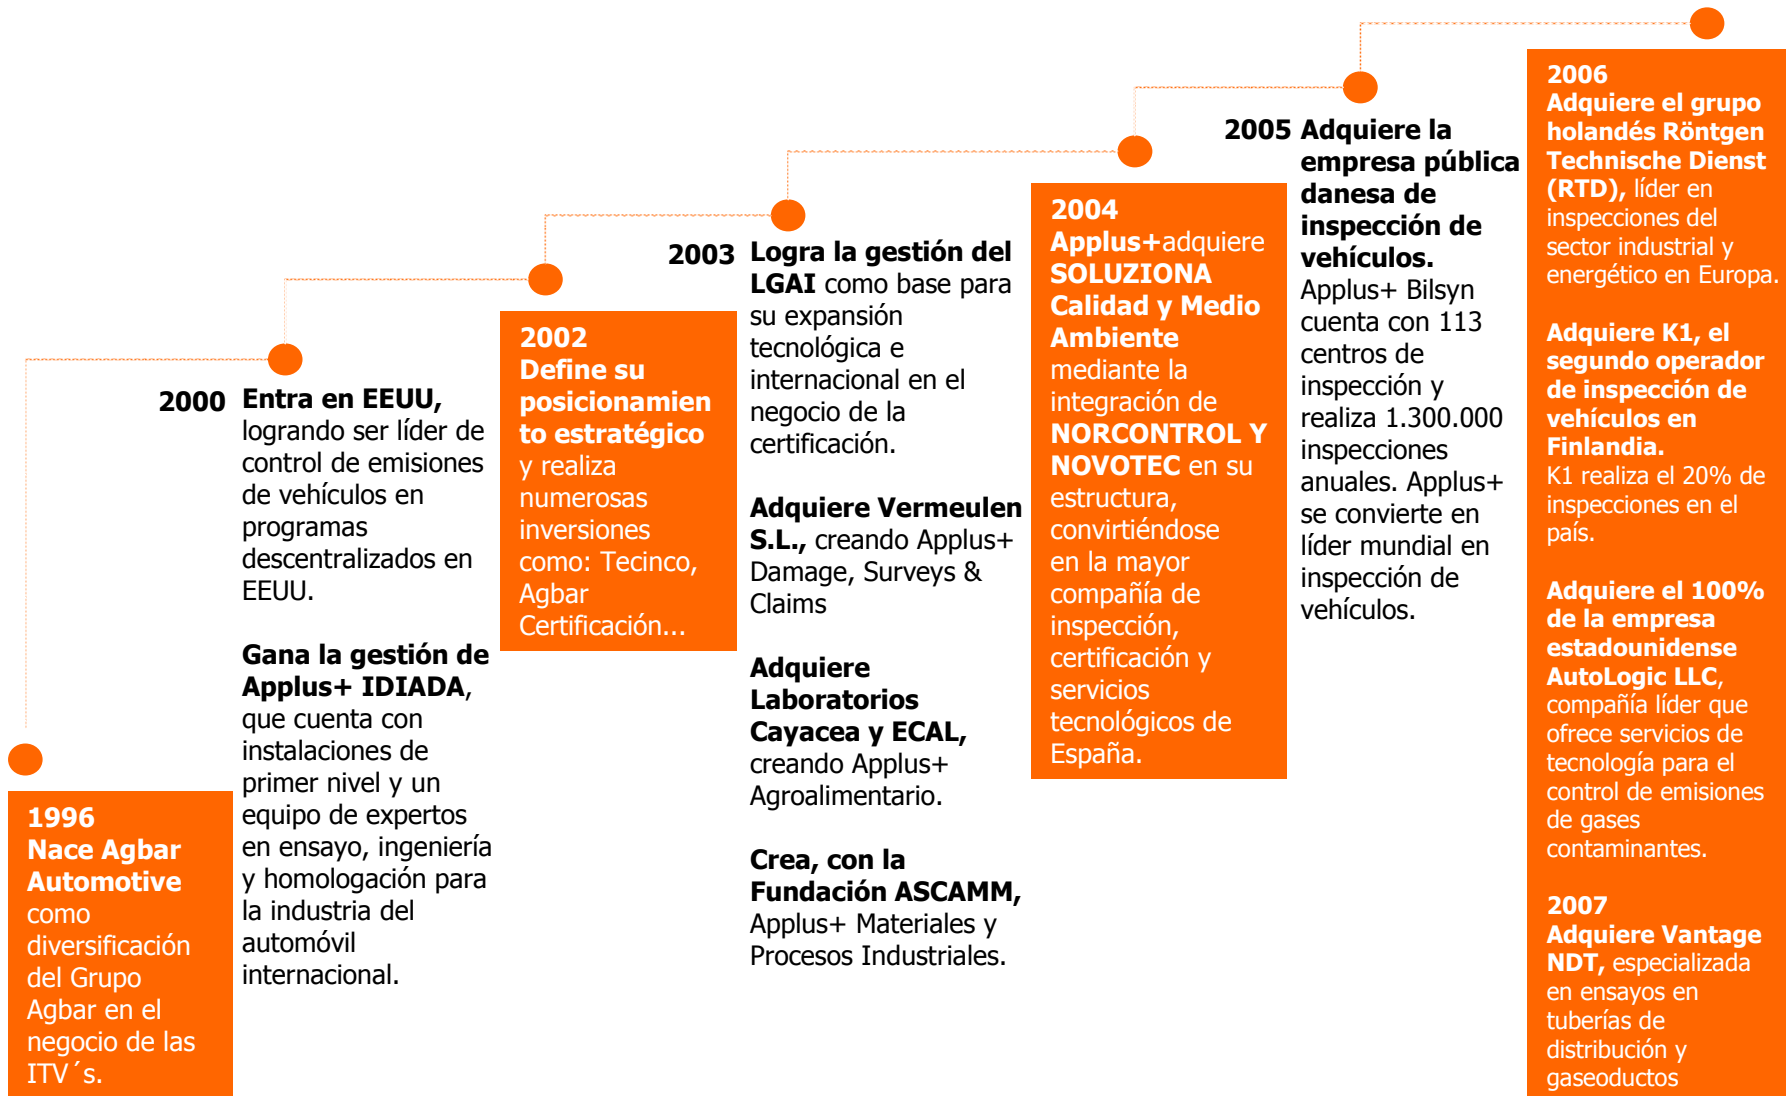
1996
Nace Agbar Automotive como diversificación del Grupo Agbar en el negocio de las ITV´s.

2000 Entra en EEUU, logrando ser líder de control de emisiones de vehículos en programas descentralizados en EEUU.

Gana la gestión de Applus+ IDIADA, que cuenta con instalaciones de primer nivel y un equipo de expertos en ensayo, ingeniería y homologación para la industria del automóvil internacional.

2002
Define su posicionamiento estratégico y realiza numerosas inversiones como: Tecinco, Agbar Certificación...

2003 Logra la gestión del LGAI como base para su expansión tecnológica e internacional en el negocio de la certificación.

Adquiere Vermeulen S.L., creando Applus+ Damage, Surveys & Claims

Adquiere Laboratorios Cayacea y ECAL, creando Applus+ Agroalimentario.

Crea, con la Fundación ASCAMM, Applus+ Materiales y Procesos Industriales.

2004
Applus+adquiere SOLUZIONA Calidad y Medio Ambiente mediante la integración de NORCONTROL Y NOVOTEC en su estructura, convirtiéndose en la mayor compañía de inspección, certificación y servicios tecnológicos de España.

2005 Adquiere la empresa pública danesa de inspección de vehículos. Applus+ Bilsyn cuenta con 113 centros de inspección y realiza 1.300.000 inspecciones anuales. Applus+ se convierte en líder mundial en inspección de vehículos.

2006
Adquiere el grupo holandés Röntgen Technische Dienst (RTD), líder en inspecciones del sector industrial y energético en Europa.

Adquiere K1, el segundo operador de inspección de vehículos en Finlandia. K1 realiza el 20% de inspecciones en el país.

Adquiere el 100% de la empresa estadounidense AutoLogic LLC, compañía líder que ofrece servicios de tecnología para el control de emisiones de gases contaminantes.

2007
Adquiere Vantage NDT, especializada en ensayos en tuberías de distribución y gaseoductos